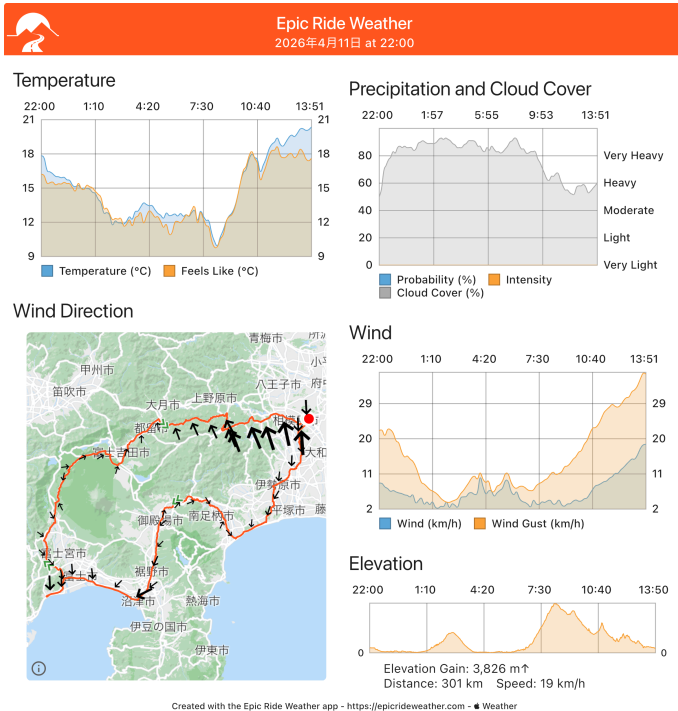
Epic Ride Weather
2026年4月11日 at 22:00

Temperature

| 22:00 | 1:10 | 4:20 | 7:30 | 10:40 | 13:51 |
|---|---|---|---|---|---|

21 18 15 12 9

Temperature (°C) Feels Like (°C)

Precipitation and Cloud Cover

| 22:00 | 1:57 | 5:55 | 9:53 | 13:51 |
|---|---|---|---|---|

80 60 40 20 0

Very Heavy
Heavy
Moderate
Light
Very Light

Probability (%) Intensity
Cloud Cover (%)

Wind Direction

青梅市
甲州市
八王子市
笛吹市
大月市
上野原市
都留市
相模
大和
富士吉田市
伊勢原市
御殿場市
南足柄市
平塚市
富士宮市
裾野市
沼津市
熱海市
伊豆の国市
伊東市
府中
藤

Wind

| 22:00 | 1:10 | 4:20 | 7:30 | 10:40 | 13:51 |
|---|---|---|---|---|---|

29 20 11 2

Wind (km/h) Wind Gust (km/h)

Elevation

| 22:00 | 1:10 | 4:20 | 7:30 | 10:40 | 13:50 |
|---|---|---|---|---|---|

0

Elevation Gain: 3,826 m↑
Distance: 301 km Speed: 19 km/h

Created with the Epic Ride Weather app - https://epicrideweather.com - Weather